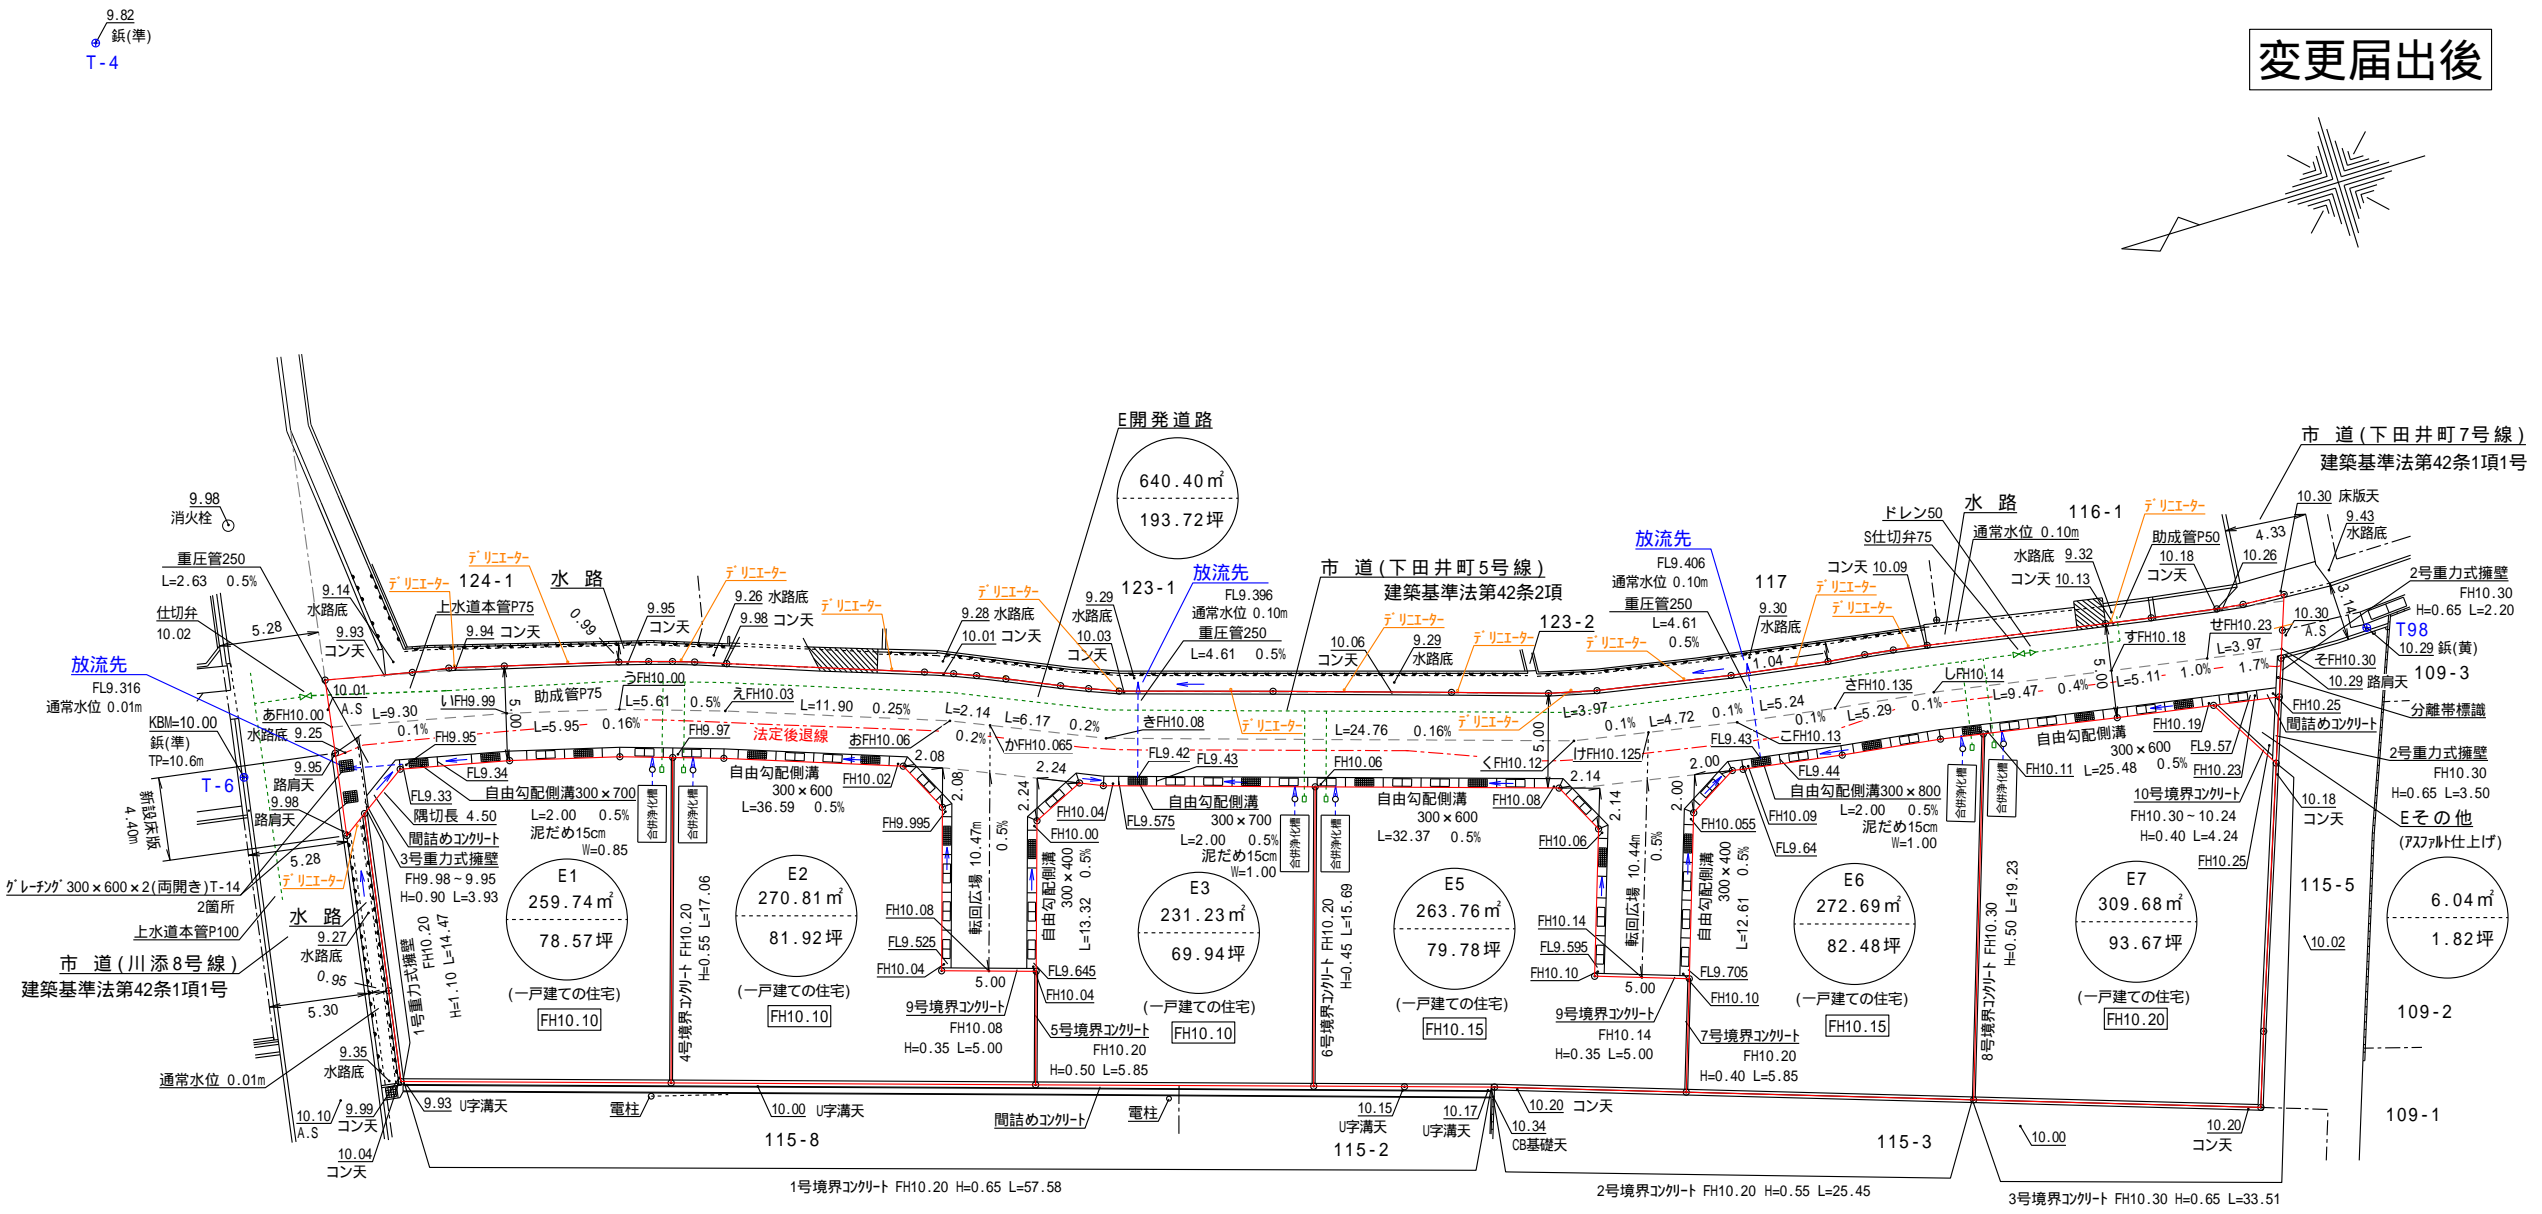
9.82
鋲(準)
T-4

変更届出後

E開発道路
640.40㎡
193.72坪

市 道(下田井町7号線)
建築基準法第42条1項1号

9.98
消火栓
重圧管250
L=2.63 0.5%
仕切弁
10.02
5.28
9.14
水路底
9.93
コン天
デリニエーター
124-1
デリニエーター
水 路
上水道本管P75
9.94 コン天
0.99
9.95
コン天
デリニエーター
9.26 水路底
9.98 コン天
デリニエーター
デリニエーター
9.28 水路底
10.01 コン天
9.29
水路底
10.03
コン天
123-1
放流先
FL9.396
通常水位 0.10m
重圧管250
L=4.61 0.5%
市 道(下田井町5号線)
建築基準法第42条2項
10.06
コン天
デリニエーター
9.29
水路底
デリニエーター
123-2
デリニエーター
L=4.61
0.5%
放流先
FL9.406
通常水位 0.10m
重圧管250
117
9.30
水路底
デリニエーター
デリニエーター
コン天 10.09
ドレン50
S仕切弁75
水 路
通常水位 0.10m
水路底 9.32
コン天 10.13
116-1
デリニエーター
助成管P50
10.18
コン天
10.26
4.33
10.30 床版天
9.43
水路底
2号重力式擁壁
H=0.65 L=2.20
10.30
A.S
T98
10.29 鋲(黄)
109-3
そFH10.30
10.29 路肩天
分離帯標識

放流先
FL9.316
通常水位 0.01m
KBM=10.00
鋲(準)
TP=10.6m
T-6
新設床版
4.40m
9.95
路肩天
9.98
路肩天
5.28
グレーチング 300×600×2(両開き)T-14
2箇所
デリニエーター
上水道本管P100
水 路
9.27
水路底
0.95
市 道(川添8号線)
建築基準法第42条1項1号
5.30
9.35
水路底
通常水位 0.01m
10.10
A.S
9.99
コン天
10.04
コン天

10.01
A.S
あFH10.00
水路底 9.25
L=9.30
0.1%
いFH9.99
FH9.95
5.00
助成管P75
L=5.95 0.16%
うFH10.00
L=5.61 0.5%
FH9.97
えFH10.03
L=11.90 0.25%
法定後退線
おFH10.06
L=2.14
0.2%
L=6.17 0.2%
かFH10.065
きFH10.08
デリニエーター
L=24.76 0.16%
デリニエーター
5.00
くFH10.12
けFH10.125
L=3.97
0.1%
L=4.72 0.1%
L=5.24
0.1%
こFH10.13
さFH10.135
L=5.29 0.1%
しFH10.14
L=9.47 0.4%
5.00
L=5.11 1.0%
すFH10.18
せFH10.23
L=3.97 1.7%
1.04

FL9.34
FL9.33
隅切長 4.50
間詰めコンクリート
3号重力式擁壁
FH9.98~9.95
H=0.90 L=3.93
自由勾配側溝300×700
L=2.00 0.5%
泥だめ15cm
W=0.85
合併浄化槽
合併浄化槽
自由勾配側溝
300×600
L=36.59 0.5%
FH10.02
2.08
2.08
FH9.995
10.47m
0.5%
転回広場
2.24
2.24
FH10.04
FH10.00
FL9.42
FL9.43
FL9.575
自由勾配側溝
300×700
L=2.00 0.5%
泥だめ15cm
W=1.00
自由勾配側溝
300×400
0.5%
L=13.32
合併浄化槽
FH10.06
合併浄化槽
自由勾配側溝
300×600
L=32.37 0.5%
FH10.08
2.14
2.14
FH10.06
10.44m
0.5%
転回広場
2.00
2.00
FL9.43
FL9.44
FH10.055
FH10.09
FL9.64
自由勾配側溝300×800
L=2.00 0.5%
泥だめ15cm
W=1.00
自由勾配側溝
300×400
0.5%
L=12.61
合併浄化槽
合併浄化槽
自由勾配側溝
300×600
L=25.48
0.5%
FH10.11
FH10.19
FL9.57
FH10.23
FH10.25
間詰めコンクリート
2号重力式擁壁
FH10.30
H=0.65 L=3.50
10号境界コンクリート
FH10.30~10.24
H=0.40 L=4.24
FH10.25
10.18
コン天
Eその他
(アスファルト仕上げ)
115-5
6.04㎡
1.82坪
10.02
109-2

E1
259.74㎡
78.57坪
(一戸建ての住宅)
FH10.10
1号重力式擁壁
FH10.20
H=1.10 L=14.47
4号境界コンクリート FH10.20
H=0.55 L=17.06
E2
270.81㎡
81.92坪
(一戸建ての住宅)
FH10.10
FH10.08
FL9.525
FH10.04
5.00
9号境界コンクリート
FH10.08
H=0.35 L=5.00
FL9.645
FH10.04
5号境界コンクリート
FH10.20
H=0.50 L=5.85
E3
231.23㎡
69.94坪
(一戸建ての住宅)
FH10.10
6号境界コンクリート FH10.20
H=0.45 L=15.69
E5
263.76㎡
79.78坪
(一戸建ての住宅)
FH10.15
FH10.14
FL9.595
FH10.10
5.00
9号境界コンクリート
FH10.14
H=0.35 L=5.00
FL9.705
FH10.10
7号境界コンクリート
FH10.20
H=0.40 L=5.85
E6
272.69㎡
82.48坪
(一戸建ての住宅)
FH10.15
8号境界コンクリート FH10.30
H=0.50 L=19.23
E7
309.68㎡
93.67坪
(一戸建ての住宅)
FH10.20

9.93 U字溝天
電柱
10.00 U字溝天
115-8
間詰めコンクリート
電柱
10.15
U字溝天
115-2
10.17
U字溝天
10.20 コン天
10.34
CB基礎天
115-3
10.00
10.20
コン天
109-1
1号境界コンクリート FH10.20 H=0.65 L=57.58
2号境界コンクリート FH10.20 H=0.55 L=25.45
3号境界コンクリート FH10.30 H=0.65 L=33.51